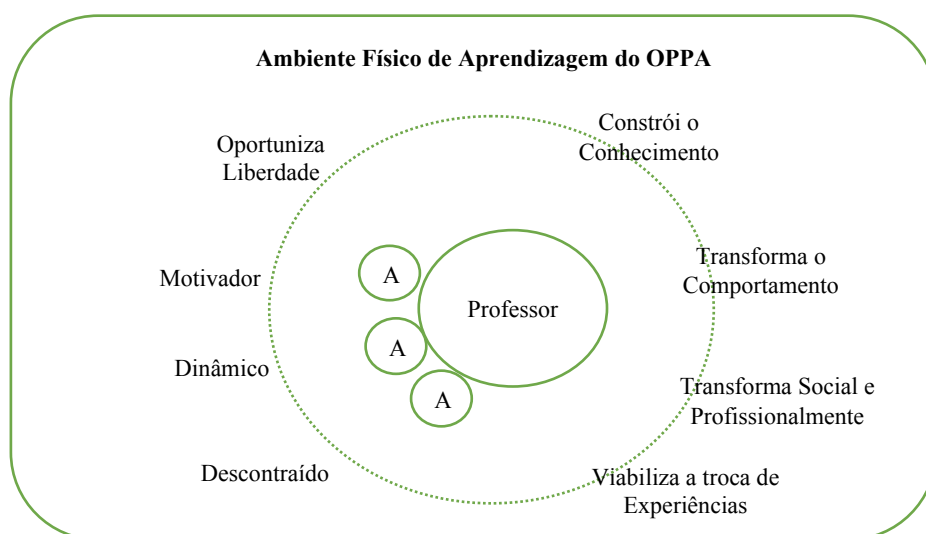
Ambiente Físico de Aprendizagem do OPPA

Oportuniza Liberdade

Constrói o Conhecimento

Motivador

A

Professor

Transforma o Comportamento

A

Dinâmico

A

Transforma Social e Profissionalmente

Descontraído

Viabiliza a troca de Experiências